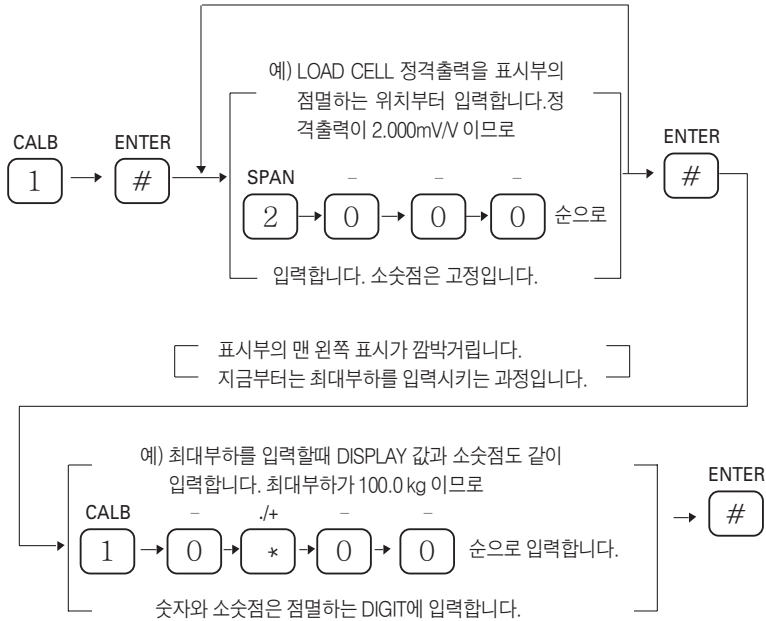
예) LOAD CELL 정격출력을 표시부의 점멸하는 위치부터 입력합니다.정격출력이 2.000mV/V 이므로

CALB
1

ENTER
#

SPAN
2

–
0

–
0

–
0

순으로

입력합니다. 소숫점은 고정입니다.

ENTER
#

표시부의 맨 왼쪽 표시가 깜박거립니다.
지금부터는 최대부하를 입력시키는 과정입니다.

예) 최대부하를 입력할때 DISPLAY 값과 소숫점도 같이 입력합니다. 최대부하가 100.0 kg 이므로

CALB
1

–
0

./+
*

–
0

–
0

순으로 입력합니다.

숫자와 소숫점은 점멸하는 DIGIT에 입력합니다.

ENTER
#